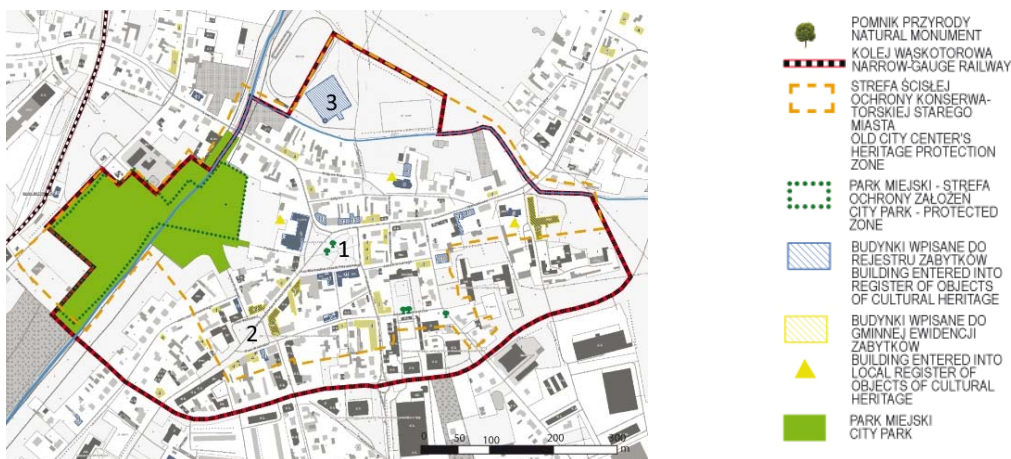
3
1
2
0 50 100 200 300 m

POMNIK PRZYRODY
NATURAL MONUMENT

KOLEJ WĄSKOTOROWA
NARROW-GAUGE RAILWAY

STREFA ŚCISŁEJ OCHRONY KONSERWATORSKIEJ STAREGO MIASTA
OLD CITY CENTER'S HERITAGE PROTECTION ZONE

PARK MIEJSKI - STREFA OCHRONY ZAŁOŻEŃ
CITY PARK - PROTECTED ZONE

BUDYNKI WPISANE DO REJESTRU ZABYTKÓW
BUILDING ENTERED INTO REGISTER OF OBJECTS OF CULTURAL HERITAGE

BUDYNKI WPISANE DO GMINNEJ EWIDENCJI ZABYTKÓW
BUILDING ENTERED INTO LOCAL REGISTER OF OBJECTS OF CULTURAL HERITAGE

PARK MIEJSKI
CITY PARK